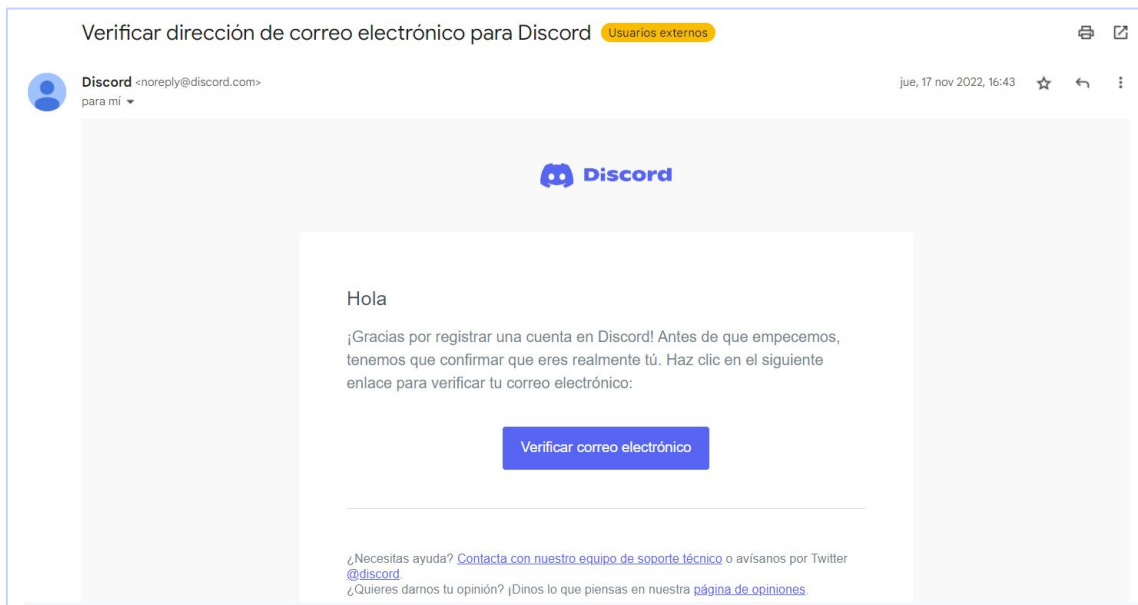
Verificar dirección de correo electrónico para Discord Usuarios externos

Discord <noreply@discord.com>
para mí

jue, 17 nov 2022, 16:43

Discord

Hola

¡Gracias por registrar una cuenta en Discord! Antes de que empecemos, tenemos que confirmar que eres realmente tú. Haz clic en el siguiente enlace para verificar tu correo electrónico:

Verificar correo electrónico

¿Necesitas ayuda? Contacta con nuestro equipo de soporte técnico o avísanos por Twitter @discord.
¿Quieres darnos tu opinión? ¡Dinos lo que piensas en nuestra página de opiniones.